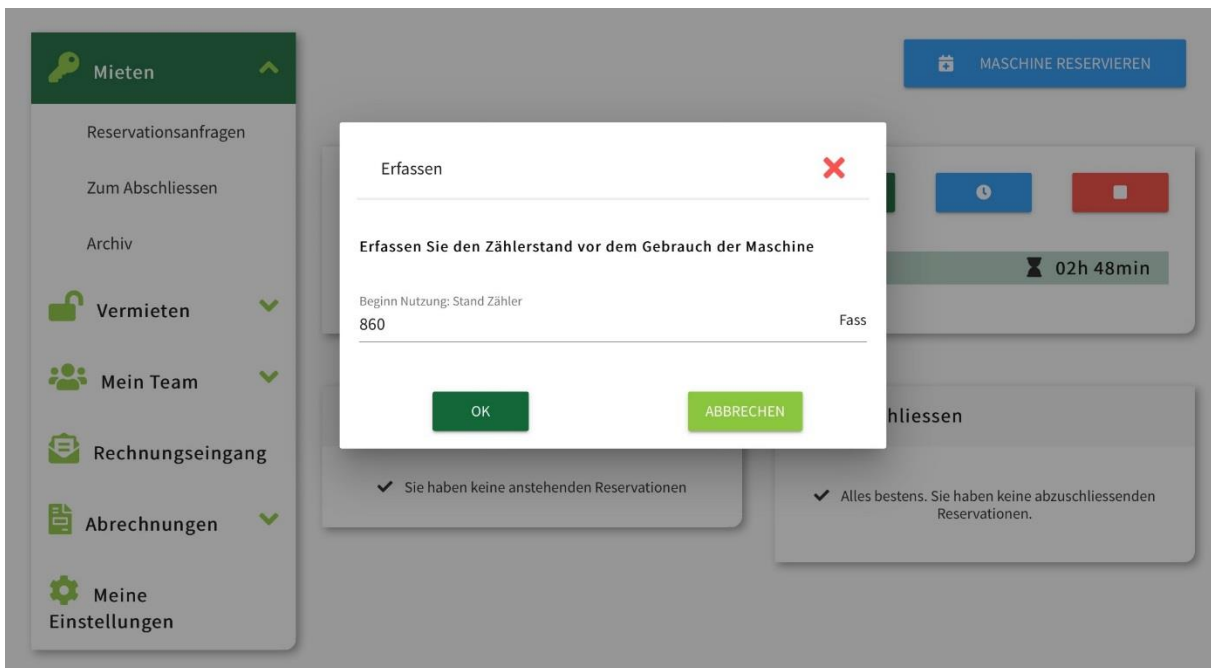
Mieten

Reservationsanfragen

Zum Abschliessen

Archiv

Vermieten

Mein Team

Rechnungseingang

Abrechnungen

Meine Einstellungen

MASCHINE RESERVIEREN

02h 48min

Erfassen

Erfassen Sie den Zählerstand vor dem Gebrauch der Maschine

Beginn Nutzung: Stand Zähler
860
Fass

OK

ABBRECHEN

hliessen

Sie haben keine anstehenden Reservationen

Alles bestens. Sie haben keine abzuschliessenden Reservationen.